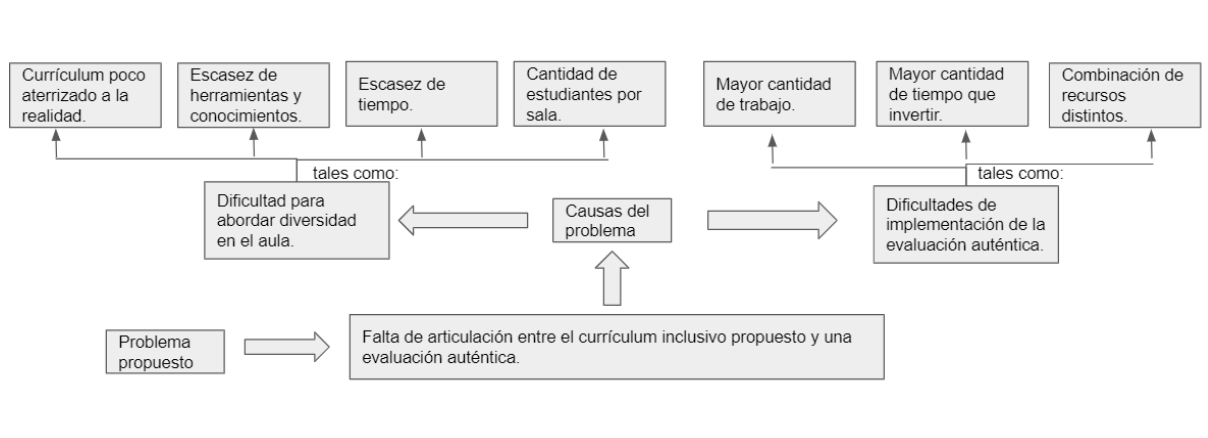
Currículum poco aterrizado a la realidad.

Escasez de herramientas y conocimientos.

Escasez de tiempo.

Cantidad de estudiantes por sala.

Mayor cantidad de trabajo.

Mayor cantidad de tiempo que invertir.

Combinación de recursos distintos.

tales como:

tales como:

Dificultad para abordar diversidad en el aula.

Causas del problema

Dificultades de implementación de la evaluación auténtica.

Problema propuesto

Falta de articulación entre el currículum inclusivo propuesto y una evaluación auténtica.